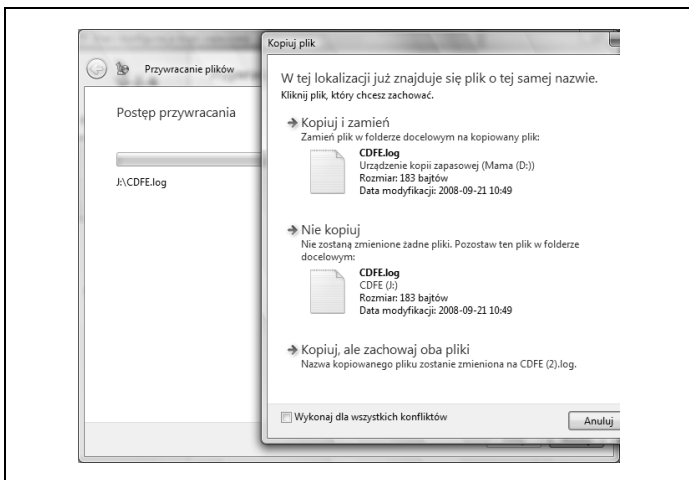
Przywracanie plików

Postęp przywracania

J:\CDFE.log

Kopiuj plik

W tej lokalizacji już znajduje się plik o tej samej nazwie.
Kliknij plik, który chcesz zachować.

Kopiuj i zamień
Zamień plik w folderze docelowym na kopiowany plik:

CDFE.log
Urządzenie kopii zapasowej (Mama (D:))
Rozmiar: 183 bajtów
Data modyfikacji: 2008-09-21 10:49

Nie kopiuj
Nie zostaną zmienione żadne pliki. Pozostaw ten plik w folderze docelowym:

CDFE.log
CDFE (J:)
Rozmiar: 183 bajtów
Data modyfikacji: 2008-09-21 10:49

Kopiuj, ale zachowaj oba pliki
Nazwa kopiowanego pliku zostanie zmieniona na CDFE (2).log.

Wykonaj dla wszystkich konfliktów

Anuluj